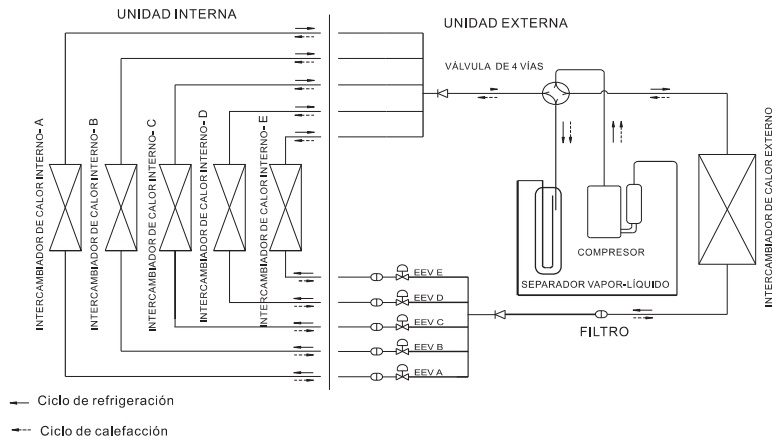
UNIDAD INTERNA

UNIDAD EXTERNA

VÁLVULA DE 4 VÍAS

INTERCAMBIADOR DE CALOR INTERNO- A

INTERCAMBIADOR DE CALOR INTERNO- B

INTERCAMBIADOR DE CALOR INTERNO- C

INTERCAMBIADOR DE CALOR INTERNO- D

INTERCAMBIADOR DE CALOR INTERNO- E

COMPRESOR

SEPARADOR VAPOR-LÍQUIDO

INTERCAMBIADOR DE CALOR EXTERNO

EEV E

EEV D

EEV C

EEV B

EEV A

FILTRO

Ciclo de refrigeración

Ciclo de calefacción